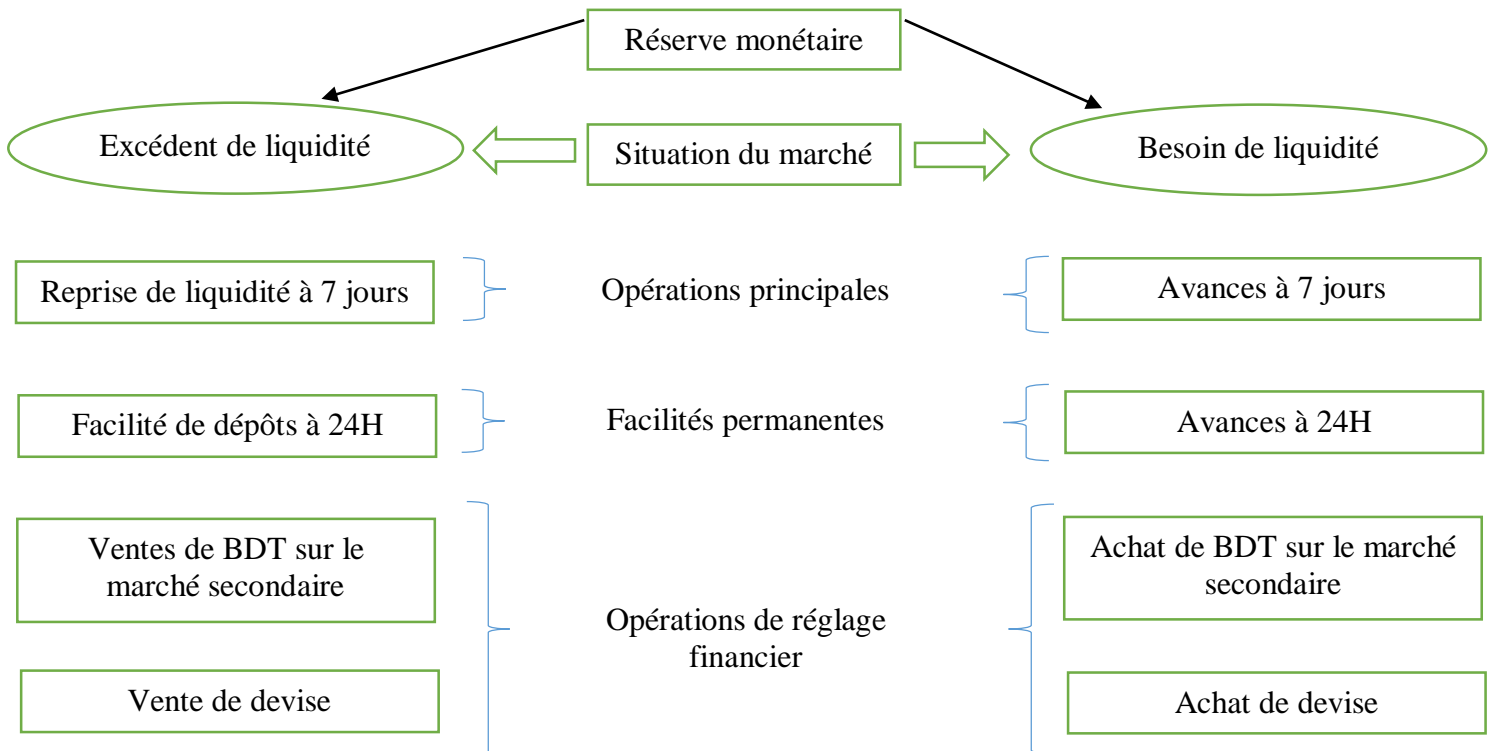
Réserve monétaire

Excédent de liquidité

Situation du marché

Besoin de liquidité

Reprise de liquidité à 7 jours

Opérations principales

Avances à 7 jours

Facilité de dépôts à 24H

Facilités permanentes

Avances à 24H

Ventes de BDT sur le marché secondaire

Vente de devise

Opérations de réglage financier

Achat de BDT sur le marché secondaire

Achat de devise